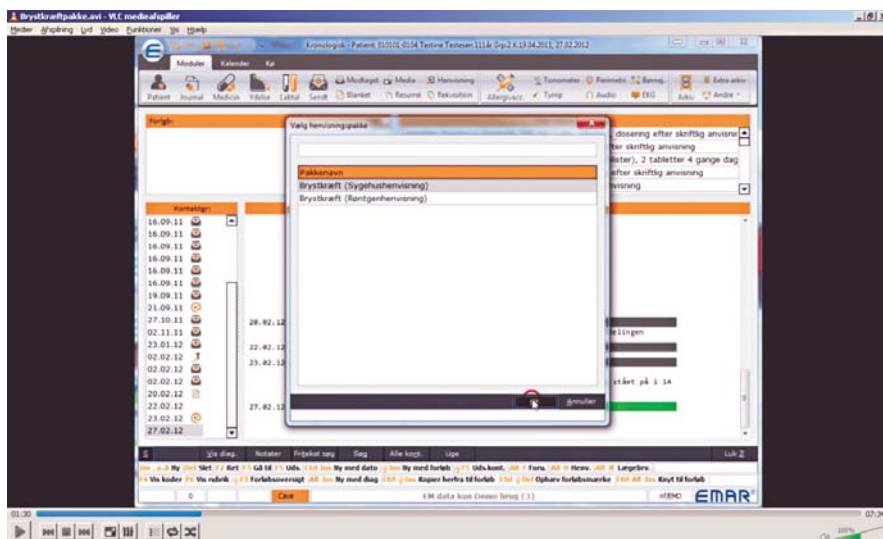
Brystkraftpakke.avi - VLC medieafspiller
Medier Afspilning Lyd Video Funktioner Vis Hjælp

Kronologisk - Patient: 010101-0134 Testine Testesen 111år Grp:2 K:19.04.2011, 27.02.2012

Moduler Kalender Fax
Patient Journal Medicin Ydelse Labtal Sendt Medtaget Media Henvisning Blanket Resumé Rekvisition Allergi/acc. Tonometer Perimetri Barnep. Tymp Audio EKG Arkiv Extra arkiv Andre

Forløb:

Vælg henvisningspakke
Pakkenavn
Brystkræft (Sygehushenvisning)
Brystkræft (Røntgenhenvisning)
Annuller

dosering efter skriftlig anvisning
efter skriftlig anvisning
ster), 2 tabletter 4 gange dag
efter skriftlig anvisning
visning

Kontakter:
16.09.11
16.09.11
16.09.11
16.09.11
16.09.11
16.09.11
19.09.11
21.09.11
27.10.11
02.11.11
23.01.12
02.02.12
02.02.12
02.02.12
20.02.12
22.02.12
23.02.12
27.02.12

20.02.12
22.02.12
23.02.12
27.02.12

delingen
stået på i 14

Vis diag. Notater Fritekst søg Søg Alle kont. Uge Luk

Ins Ny Del Slet F2 Ret F3 Gå til F5 Uds. Ctrl Ins Ny med dato Ins Ny med forløb F5 Uds.kont. Alt F Foru. Alt H Henv. Alt R Lægebrev
F4 Vis koder F6 Vis rubrik F7 Forløbsoversigt Alt Ins Ny med diag. Ctrl Ins Kopier herfra til forløb Ctrl Del Ophæv forløbsmærke Ctrl Alt Ins Knyt til forløb

0 Cave EM data kun Demo brug (3) HEMO EMAR

01:30 07:3